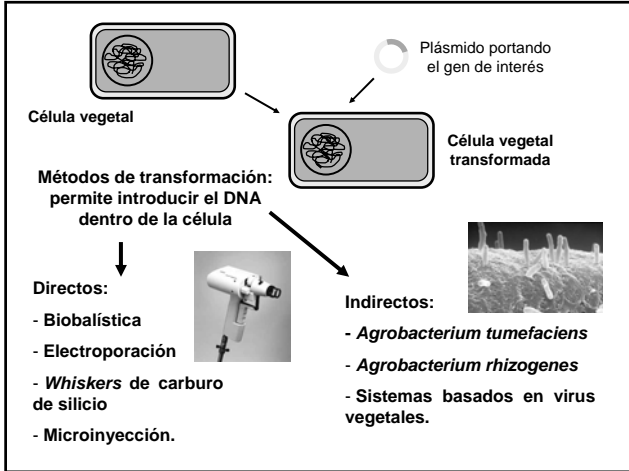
Plásmido portando el gen de interés

Célula vegetal

Célula vegetal transformada

Métodos de transformación: permite introducir el DNA dentro de la célula

Directos:

- Biobalística

- Electroporación

- *Whiskers* de carburo de silicio

- Microinyección.

Indirectos:

- *Agrobacterium tumefaciens*

- *Agrobacterium rhizogenes*

- Sistemas basados en virus vegetales.